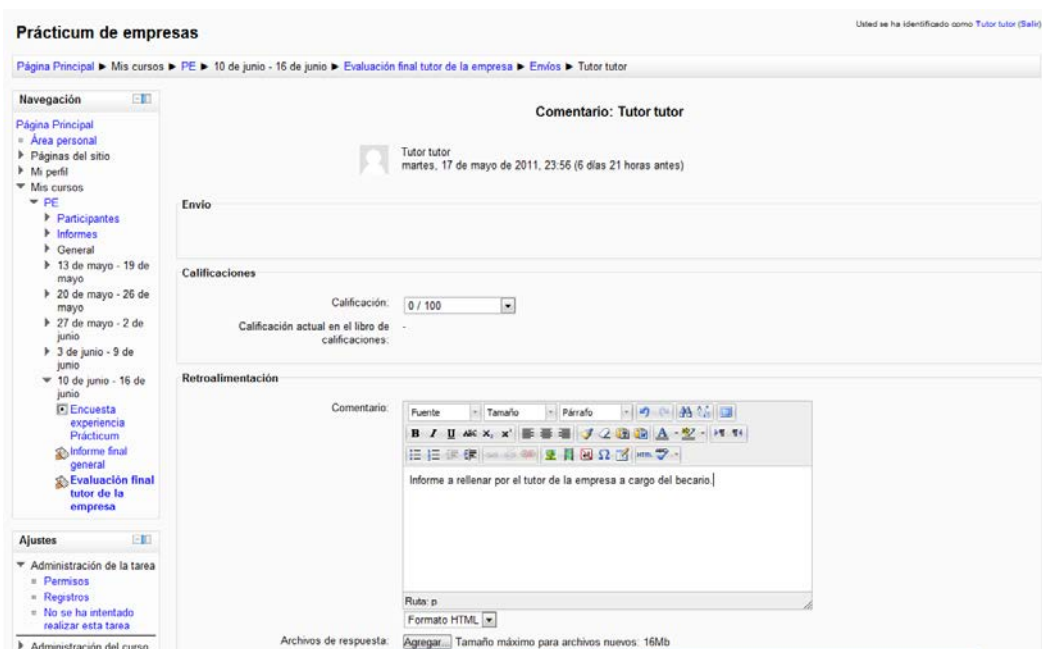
Prácticum de empresas

Usted se ha identificado como Tutor tutor (Salir)

Página Principal ► Mis cursos ► PE ► 10 de junio - 16 de junio ► Evaluación final tutor de la empresa ► Envíos ► Tutor tutor

Navegación

Página Principal
Área personal
Páginas del sitio
Mi perfil
Mis cursos
PE
Participantes
Informes
General
13 de mayo - 19 de mayo
20 de mayo - 26 de mayo
27 de mayo - 2 de junio
3 de junio - 9 de junio
10 de junio - 16 de junio
Encuesta experiencia Prácticum
Informe final general
Evaluación final tutor de la empresa

Ajustes

Administración de la tarea
Permisos
Registros
No se ha intentado realizar esta tarea
Administración del curso

Comentario: Tutor tutor

Tutor tutor
martes, 17 de mayo de 2011, 23:56 (6 días 21 horas antes)

Envío

Calificaciones

Calificación: 0 / 100

Calificación actual en el libro de calificaciones: -

Retroalimentación

Comentario:

Fuente | Tamaño | Párrafo

Informe a rellenar por el tutor de la empresa a cargo del becario.

Ruta: p

Formato HTML

Archivos de respuesta: Agregar... Tamaño máximo para archivos nuevos: 16Mb